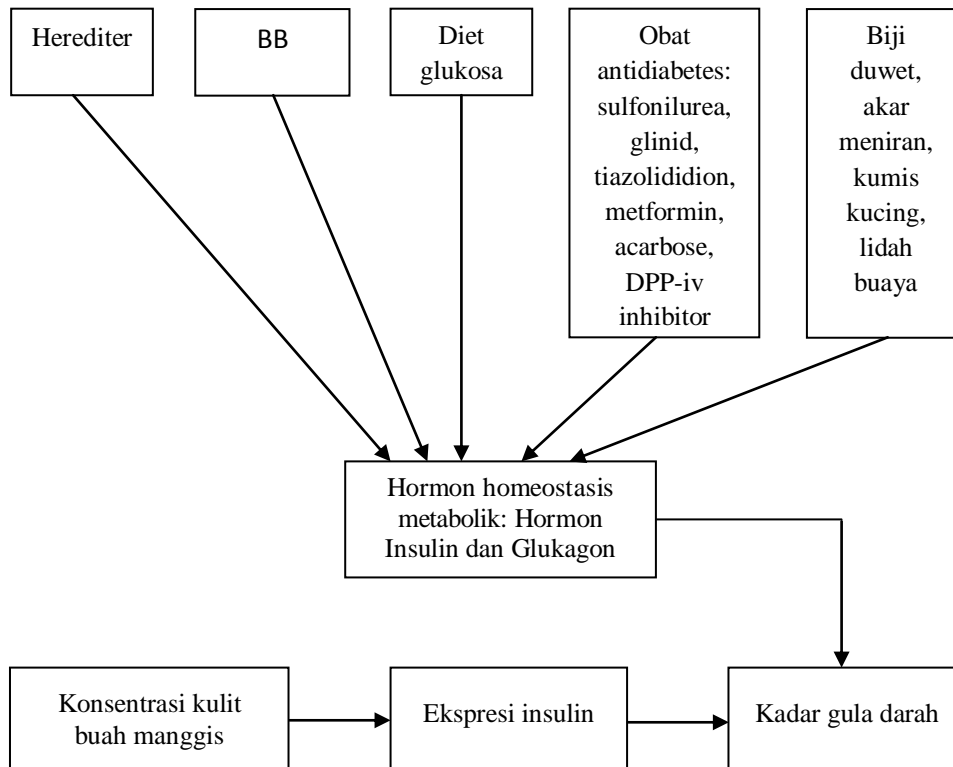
Herediter

BB

Diet glukosa

Obat antidiabetes: sulfonilurea, glinid, tiazolididion, metformin, acarbose, DPP-iv inhibitor

Biji duwet, akar meniran, kumis kucing, lidah buaya

Hormon homeostasis metabolik: Hormon Insulin dan Glukagon

Konsentrasi kulit buah manggis

Ekspresi insulin

Kadar gula darah